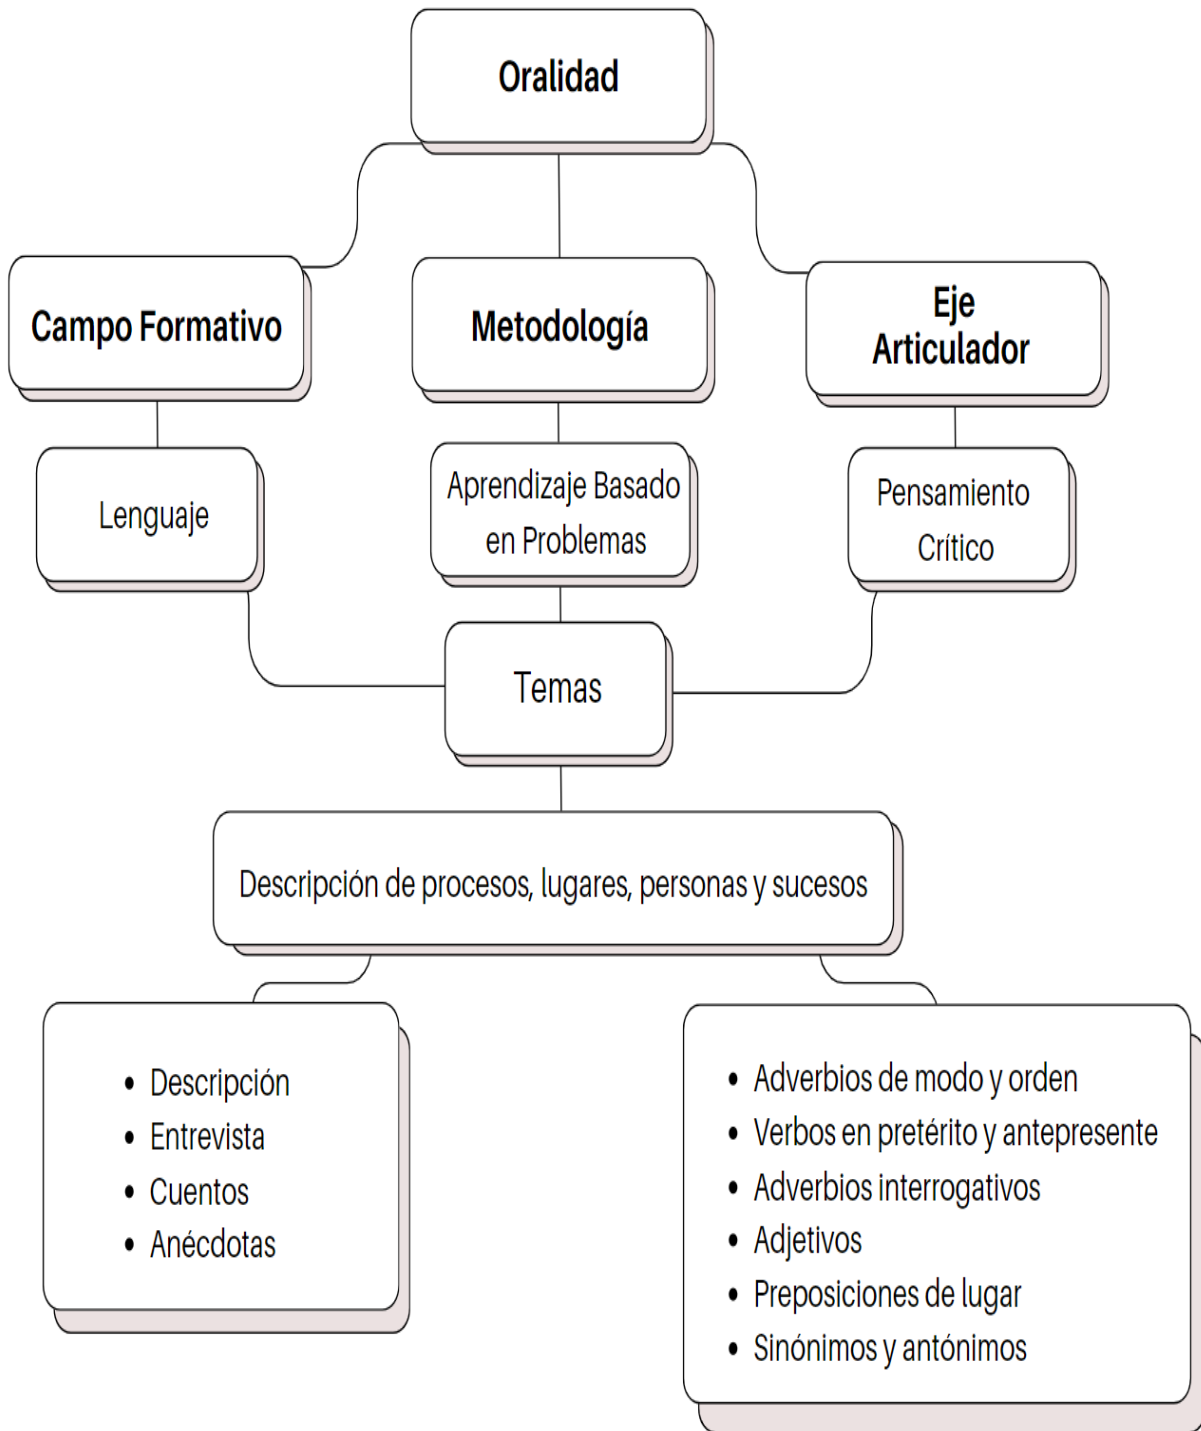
Oralidad

Campo Formativo

Metodología

Eje Articulador

Lenguaje

Aprendizaje Basado en Problemas

Pensamiento Crítico

Temas

Descripción de procesos, lugares, personas y sucesos

- Descripción
- Entrevista
- Cuentos
- Anécdotas

- Adverbios de modo y orden
- Verbos en pretérito y antepresente
- Adverbios interrogativos
- Adjetivos
- Preposiciones de lugar
- Sinónimos y antónimos